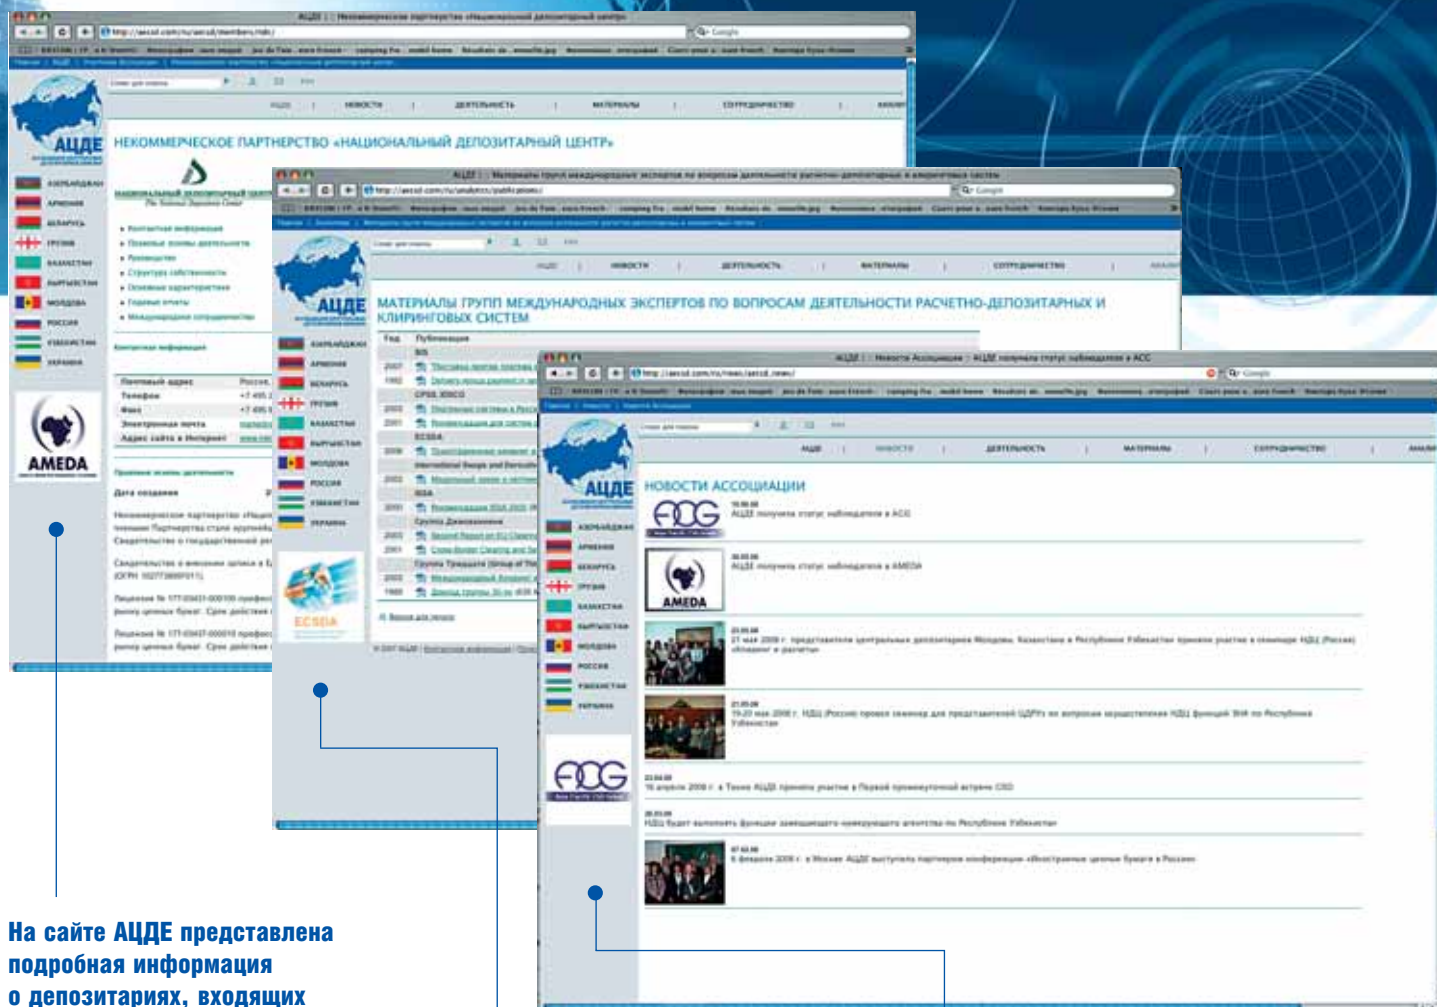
АЦДЕ
НЕКОММЕРЧЕСКОЕ ПАРТНЕРСТВО «НАЦИОНАЛЬНЫЙ ДЕПОЗИТАРНЫЙ ЦЕНТР»

АЗЕРБАЙДЖАН
АРМЕНИЯ
БЕЛАРУСЬ
ГРУЗИЯ
КАЗАХСТАН
КЫРГЫЗСТАН
МОЛДОВА
РОССИЯ
УЗБЕКИСТАН
УКРАИНА

AMEDA

АЦДЕ
МАТЕРИАЛЫ ГРУПП МЕЖДУНАРОДНЫХ ЭКСПЕРТОВ ПО ВОПРОСАМ ДЕЯТЕЛЬНОСТИ РАСЧЕТНО-ДЕПОЗИТАРНЫХ И КЛИРИНГОВЫХ СИСТЕМ

ECSDA

АЦДЕ
НОВОСТИ АССОЦИАЦИИ
ACG
AMEDA
ACG

АЦДЕ | НОВОСТИ | ДЕЯТЕЛЬНОСТЬ | МАТЕРИАЛЫ | СОТРУДНИЧЕСТВО

На сайте АЦДЕ представлена подробная информация о депозитариях, входящих